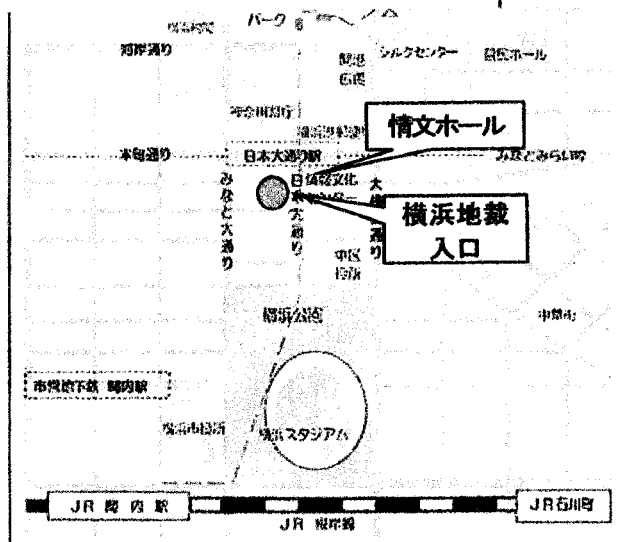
パーク

海岸通り

シルクセンター

開港広場

本町通り

日本大通り駅

情文ホール

みなとみらい線

日銀

大通り

みなと大通り

日本大通り

横浜地裁入口

中区役所

横浜公園

中華街

市営地下鉄 関内駅

横浜市役所

横浜スタジアム

JR 関内駅

JR 根岸線

JR石川町